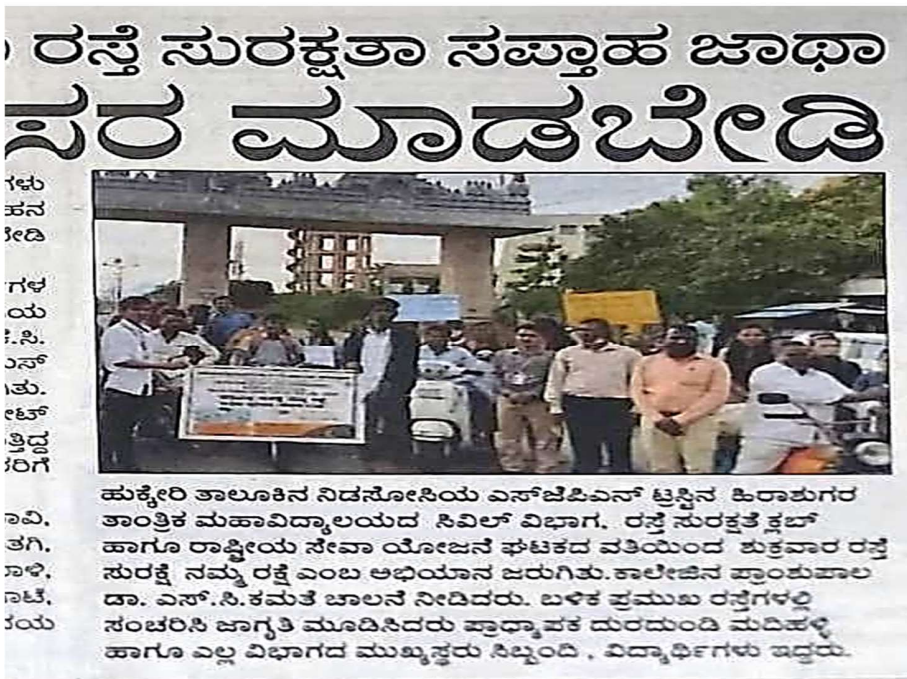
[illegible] ರಸ್ತೆ ಸುರಕ್ಷತಾ ಸಪ್ತಾಹ ಜಾಥಾ

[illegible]ಸರ ಮಾಡಬೇಡಿ

ಗಳು
ಹನ
ಬೇಡಿ

ಗಳ
ಯ
.ಸಿ.
ಎಸ್
ತು.
ಲೇಟ್
ತ್ತಿದ್ದ
ರಿಗೆ

ಾವಿ,
ತಗಿ,
ಾಳಿ,
ಾಟೆ,
ಯ

ಹುಕ್ಕೇರಿ ತಾಲೂಕಿನ ನಿಡಸೋಸಿಯ ಎಸ್‌ಜೆಪಿಎನ್ ಟ್ರಸ್ಟಿನ ಹಿರಾಶುಗರ ತಾಂತ್ರಿಕ ಮಹಾವಿದ್ಯಾಲಯದ ಸಿವಿಲ್ ವಿಭಾಗ, ರಸ್ತೆ ಸುರಕ್ಷತೆ ಕ್ಲಬ್ ಹಾಗೂ ರಾಷ್ಟ್ರೀಯ ಸೇವಾ ಯೋಜನೆ ಘಟಕದ ವತಿಯಿಂದ ಶುಕ್ರವಾರ ರಸ್ತೆ ಸುರಕ್ಷೆ ನಮ್ಮ ರಕ್ಷೆ ಎಂಬ ಅಭಿಯಾನ ಜರುಗಿತು.ಕಾಲೇಜಿನ ಪ್ರಾಂಶುಪಾಲ ಡಾ. ಎಸ್.ಸಿ.ಕಮತೆ ಚಾಲನೆ ನೀಡಿದರು. ಬಳಿಕ ಪ್ರಮುಖ ರಸ್ತೆಗಳಲ್ಲಿ ಸಂಚರಿಸಿ ಜಾಗೃತಿ ಮೂಡಿಸಿದರು ಪ್ರಾಧ್ಯಾಪಕ ದುರದುಂಡಿ ಮದಿಹಳ್ಳಿ ಹಾಗೂ ಎಲ್ಲ ವಿಭಾಗದ ಮುಖ್ಯಸ್ಥರು ಸಿಬ್ಬಂದಿ , ವಿದ್ಯಾರ್ಥಿಗಳು ಇದ್ದರು.